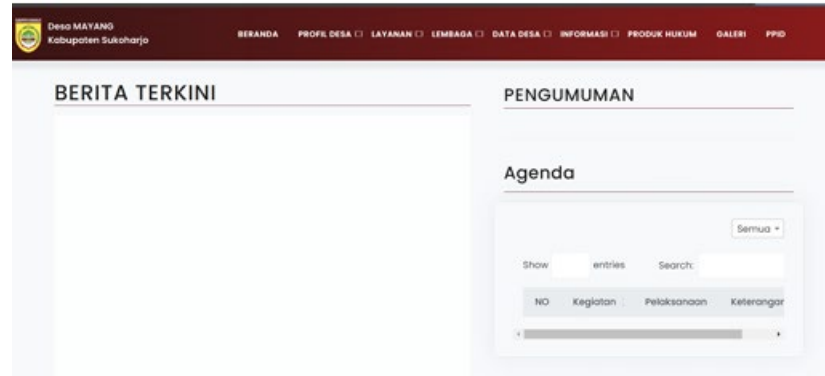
Desa MAYANG
Kabupaten Sukoharjo

BERANDA PROFIL DESA LAYANAN LEMBAGA DATA DESA INFORMASI PRODUK HUKUM GALERI PPID

BERITA TERKINI

PENGUMUMAN

Agenda

Semua

Show entries Search:

| NO | Kegiatan | Pelaksanaan | Keterangar |
|---|---|---|---|